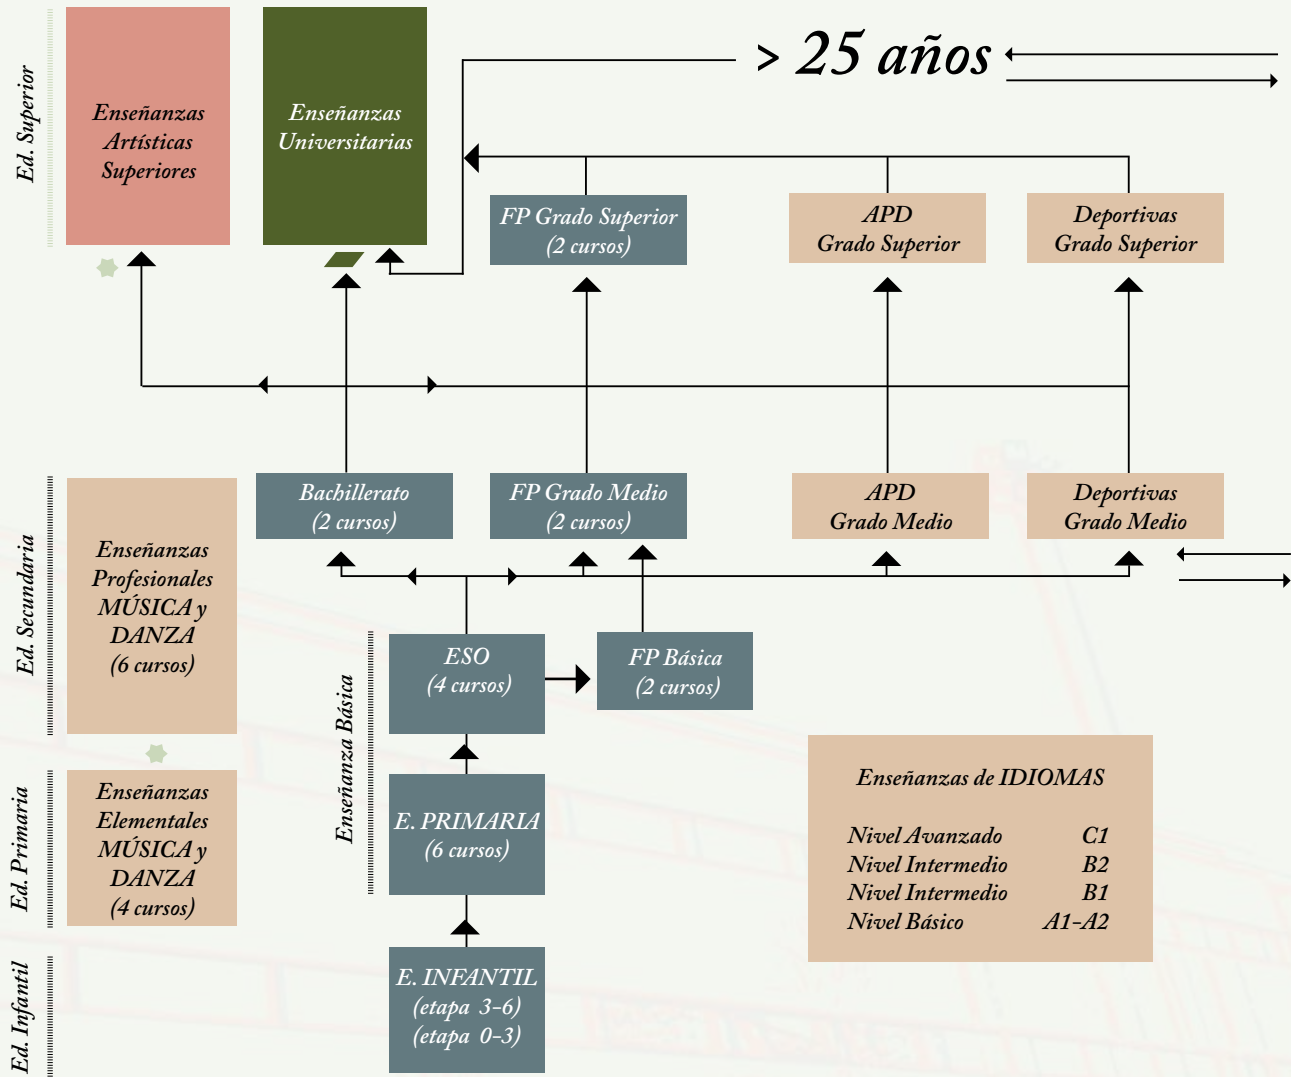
Ed. Superior

Enseñanzas Artísticas Superiores

Enseñanzas Universitarias

> 25 años

FP Grado Superior (2 cursos)

APD Grado Superior

Deportivas Grado Superior

Bachillerato (2 cursos)

FP Grado Medio (2 cursos)

APD Grado Medio

Deportivas Grado Medio

Ed. Secundaria

Enseñanzas Profesionales MÚSICA y DANZA (6 cursos)

Enseñanza Básica

ESO (4 cursos)

FP Básica (2 cursos)

Ed. Primaria

Enseñanzas Elementales MÚSICA y DANZA (4 cursos)

E. PRIMARIA (6 cursos)

Enseñanzas de IDIOMAS

| | |
|---|---|
| Nivel Avanzado | C1 |
| Nivel Intermedio | B2 |
| Nivel Intermedio | B1 |
| Nivel Básico | A1-A2 |

Ed. Infantil

E. INFANTIL (etapa 3-6) (etapa 0-3)